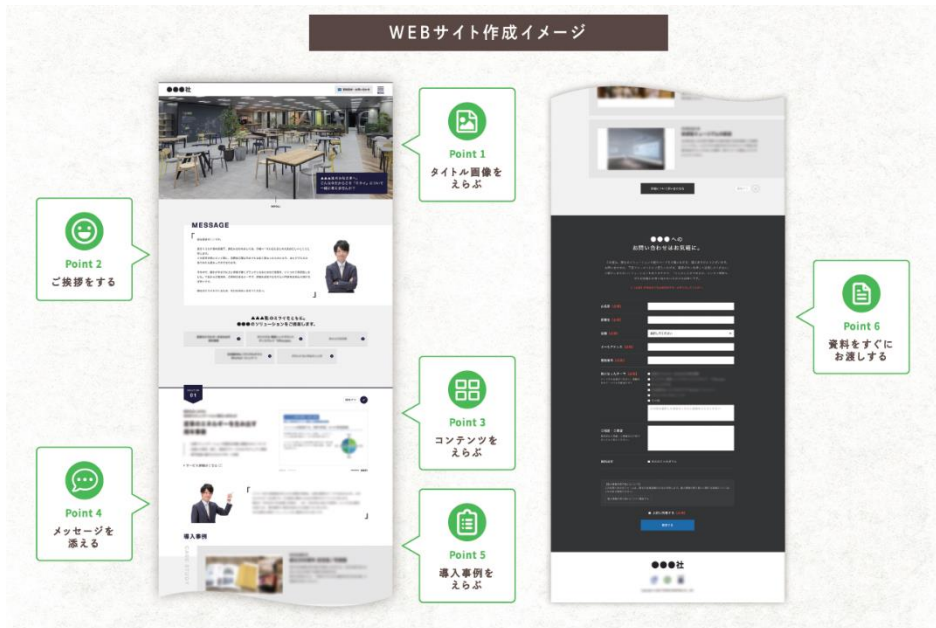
WEBサイト作成イメージ

●●●社

Point 1
タイトル画像を
えらぶ

Point 2
ご挨拶をする

MESSAGE

▲▲▲型のスライドとともに、
●●●のソリューションをご提案します。

Point 3
コンテンツを
えらぶ

Point 4
メッセージを
添える

導入事例

Point 5
導入事例を
えらぶ

●●●への
お問い合わせはお気軽に。

Point 6
資料をすぐに
お渡しする

●●●社